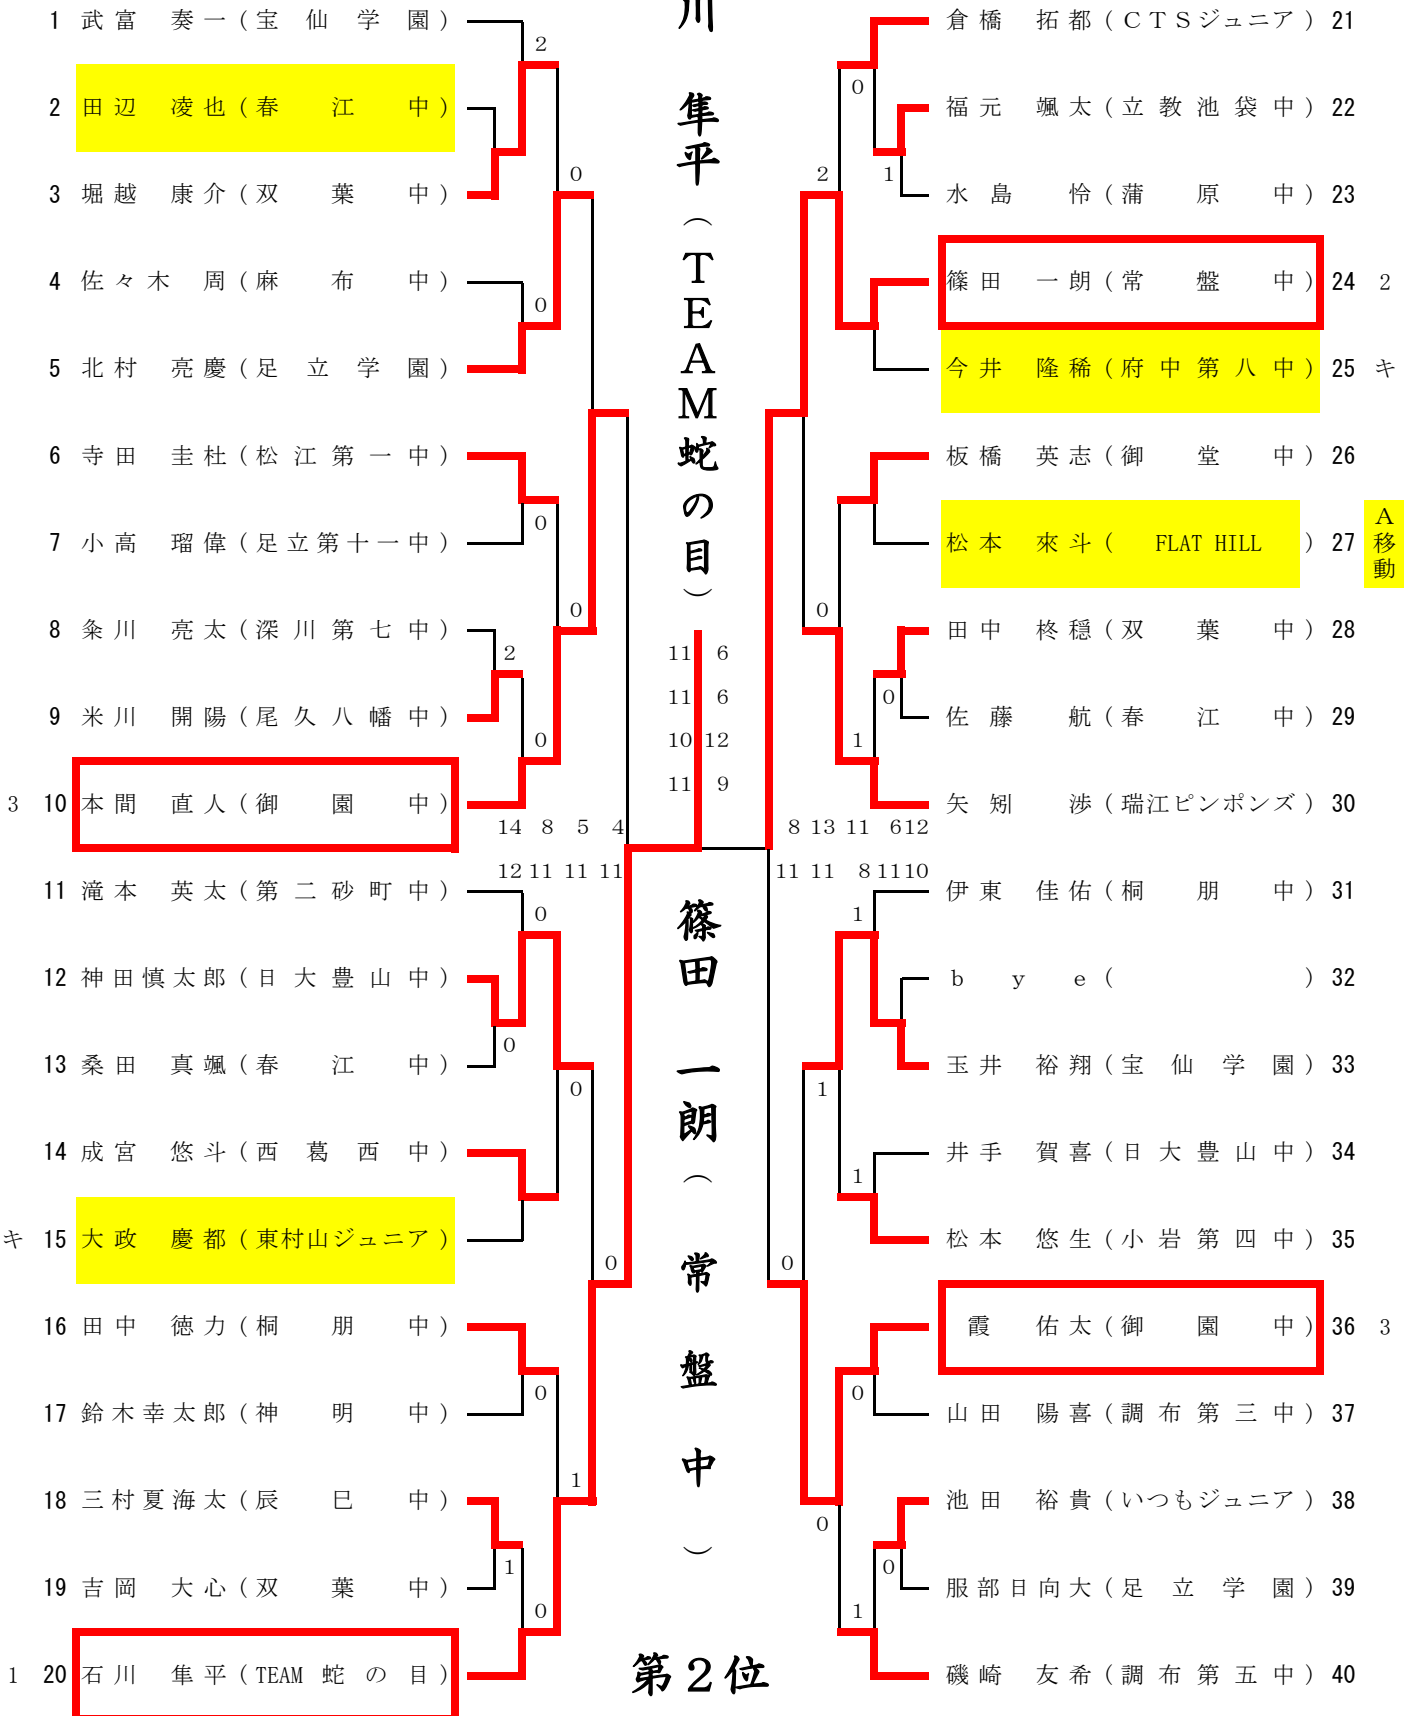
1 武富 奏一（宝仙学園）
2 田辺 凌也（春江中）
3 堀越 康介（双葉中）
4 佐々木 周（麻布中）
5 北村 亮慶（足立学園）
6 寺田 圭杜（松江第一中）
7 小高 瑠偉（足立第十一中）
8 条川 亮太（深川第七中）
9 米川 開陽（尾久八幡中）
3 10 本間 直人（御園中）
11 滝本 英太（第二砂町中）
12 神田慎太郎（日大豊山中）
13 桑田 真颯（春江中）
14 成宮 悠斗（西葛西中）
キ 15 大政 慶都（東村山ジュニア）
16 田中 徳力（桐朋中）
17 鈴木幸太郎（神明中）
18 三村夏海太（辰巳中）
19 吉岡 大心（双葉中）
1 20 石川 隼平（TEAM 蛇の目）

2 0 0 0 0 2 0 14 8 5 4 12 11 11 11 0 0 0 0 0 1 1 0

川 隼平（TEAM蛇の目）

11 6
11 6
10 12
11 9

篠田 一朗（常盤中）

第２位

倉橋 拓都（ＣＴＳジュニア）21
福元 颯太（立教池袋中）22
水島 怜（蒲原中）23
篠田 一朗（常盤中）24 2
今井 隆稀（府中第八中）25 キ
板橋 英志（御堂中）26
松本 來斗（ FLAT HILL ）27 A移動
田中 柊穏（双葉中）28
佐藤 航（春江中）29
矢矧 渉（瑞江ピンポンズ）30
伊東 佳佑（桐朋中）31
b y e（ ）32
玉井 裕翔（宝仙学園）33
井手 賀喜（日大豊山中）34
松本 悠生（小岩第四中）35
霞 佑太（御園中）36 3
山田 陽喜（調布第三中）37
池田 裕貴（いつもジュニア）38
服部日向大（足立学園）39
磯崎 友希（調布第五中）40

0 1 2 0 1 8 13 11 6 12 11 11 8 11 10 1 1 1 0 0 0 0 1